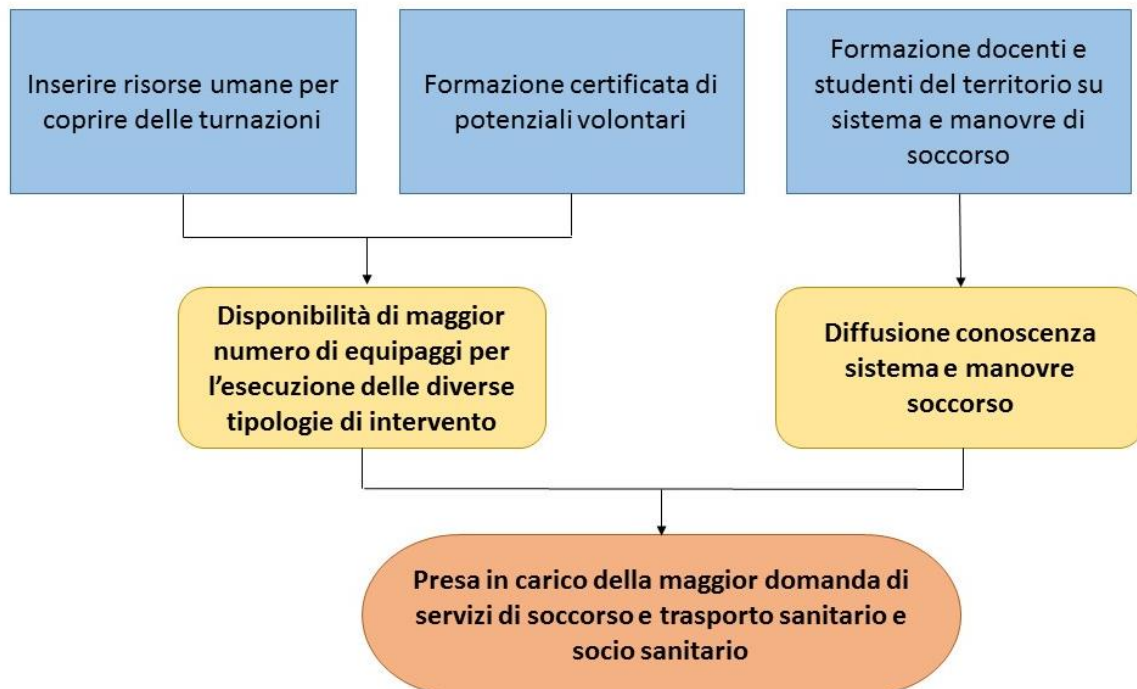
Inserire risorse umane per coprire delle turnazioni

Formazione certificata di potenziali volontari

Formazione docenti e studenti del territorio su sistema e manovre di soccorso

Disponibilità di maggior numero di equipaggi per l'esecuzione delle diverse tipologie di intervento

Diffusione conoscenza sistema e manovre soccorso

Presa in carico della maggior domanda di servizi di soccorso e trasporto sanitario e socio sanitario